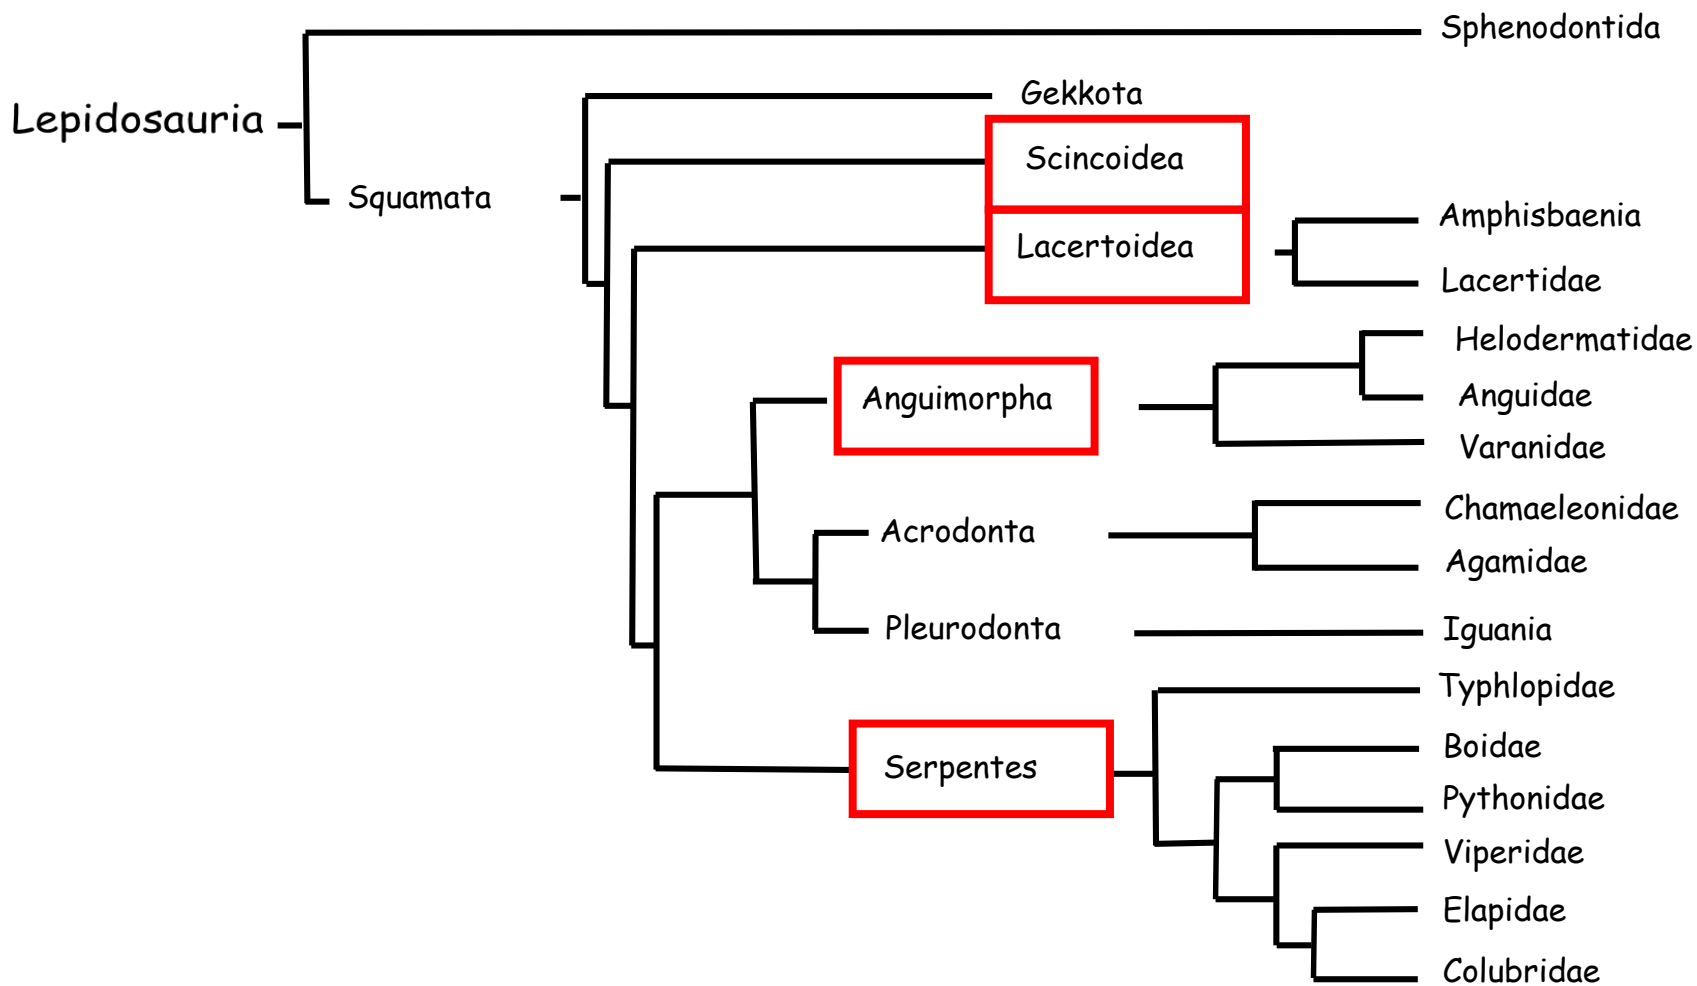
Sphenodontida

Lepidosauria

Gekkota

Scincoidea

Squamata

Lacertoidea

Amphisbaenia

Lacertidae

Helodermatidae

Anguimorpha

Anguidae

Varanidae

Chamaeleonidae

Acrodonta

Agamidae

Pleurodonta

Iguania

Typhlopidae

Boidae

Serpentes

Pythonidae

Viperidae

Elapidae

Colubridae